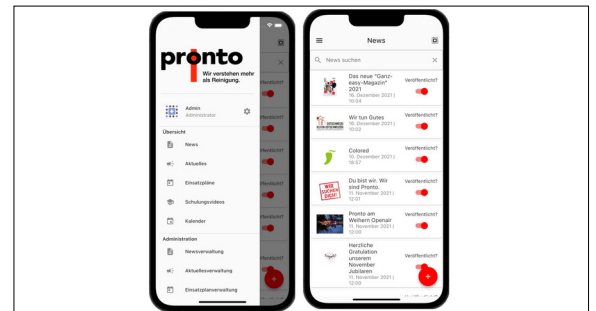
pronto
Wir verstehen mehr als Reinigung.

Admin
Administrator

Übersicht
News
Aktuelles
Einsatzpläne
Schulungsvideos
Kalender

Administration
Newsverwaltung
Aktuellesverwaltung
Einsatzplanverwaltung

ffentlicht?
ffentlicht?
ffentlicht?
ffentlicht?
ffentlicht?
ffentlicht?
ffentlicht?

+

News

News suchen

Das neue "Ganz-easy-Magazin" 2021
16. December 2021 | 10:54
Veröffentlicht?

Wir tun Gutes
16. December 2021 | 10:02
Veröffentlicht?

Colored
10. December 2021 | 18:57
Veröffentlicht?

Du bist wir. Wir sind Pronto.
11. November 2021 | 12:01
Veröffentlicht?

Pronto am Weihern Openair
11. November 2021 | 12:03
Veröffentlicht?

Herzliche Gratulation unserem November Jubilaren
11. November 2021 | 12:03
Veröffentlicht?

+